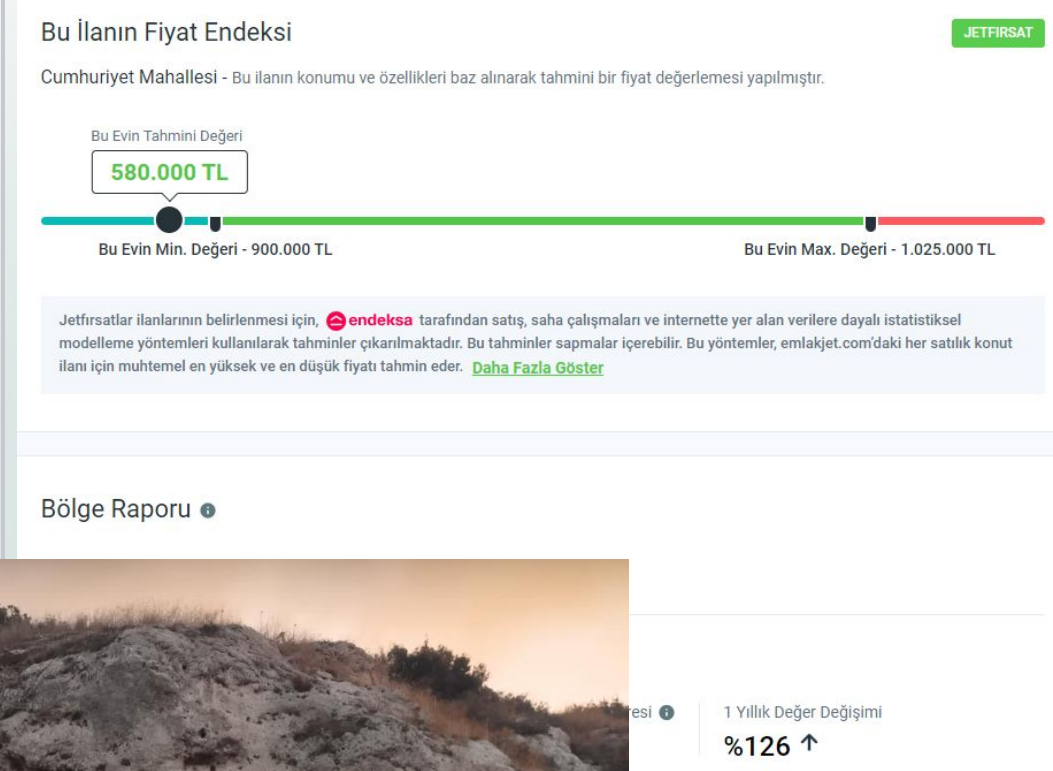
Bu İlanın Fiyat Endeksi

JETFIRSAT

Cumhuriyet Mahallesi - Bu ilanın konumu ve özellikleri baz alınarak tahmini bir fiyat değerlemesi yapılmıştır.

Bu Evin Tahmini Değeri

580.000 TL

Bu Evin Min. Değeri - 900.000 TL

Bu Evin Max. Değeri - 1.025.000 TL

Jetfırsatlar ilanlarının belirlenmesi için, endeksa tarafından satış, saha çalışmaları ve internette yer alan verilere dayalı istatistiksel modelleme yöntemleri kullanılarak tahminler çıkarılmaktadır. Bu tahminler sapmalar içerebilir. Bu yöntemler, emlakjet.com'daki her satılık konut ilanı için muhtemel en yüksek ve en düşük fiyatı tahmin eder. Daha Fazla Göster

Bölge Raporu

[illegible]resi

1 Yıllık Değer Değişimi

%126 ↑